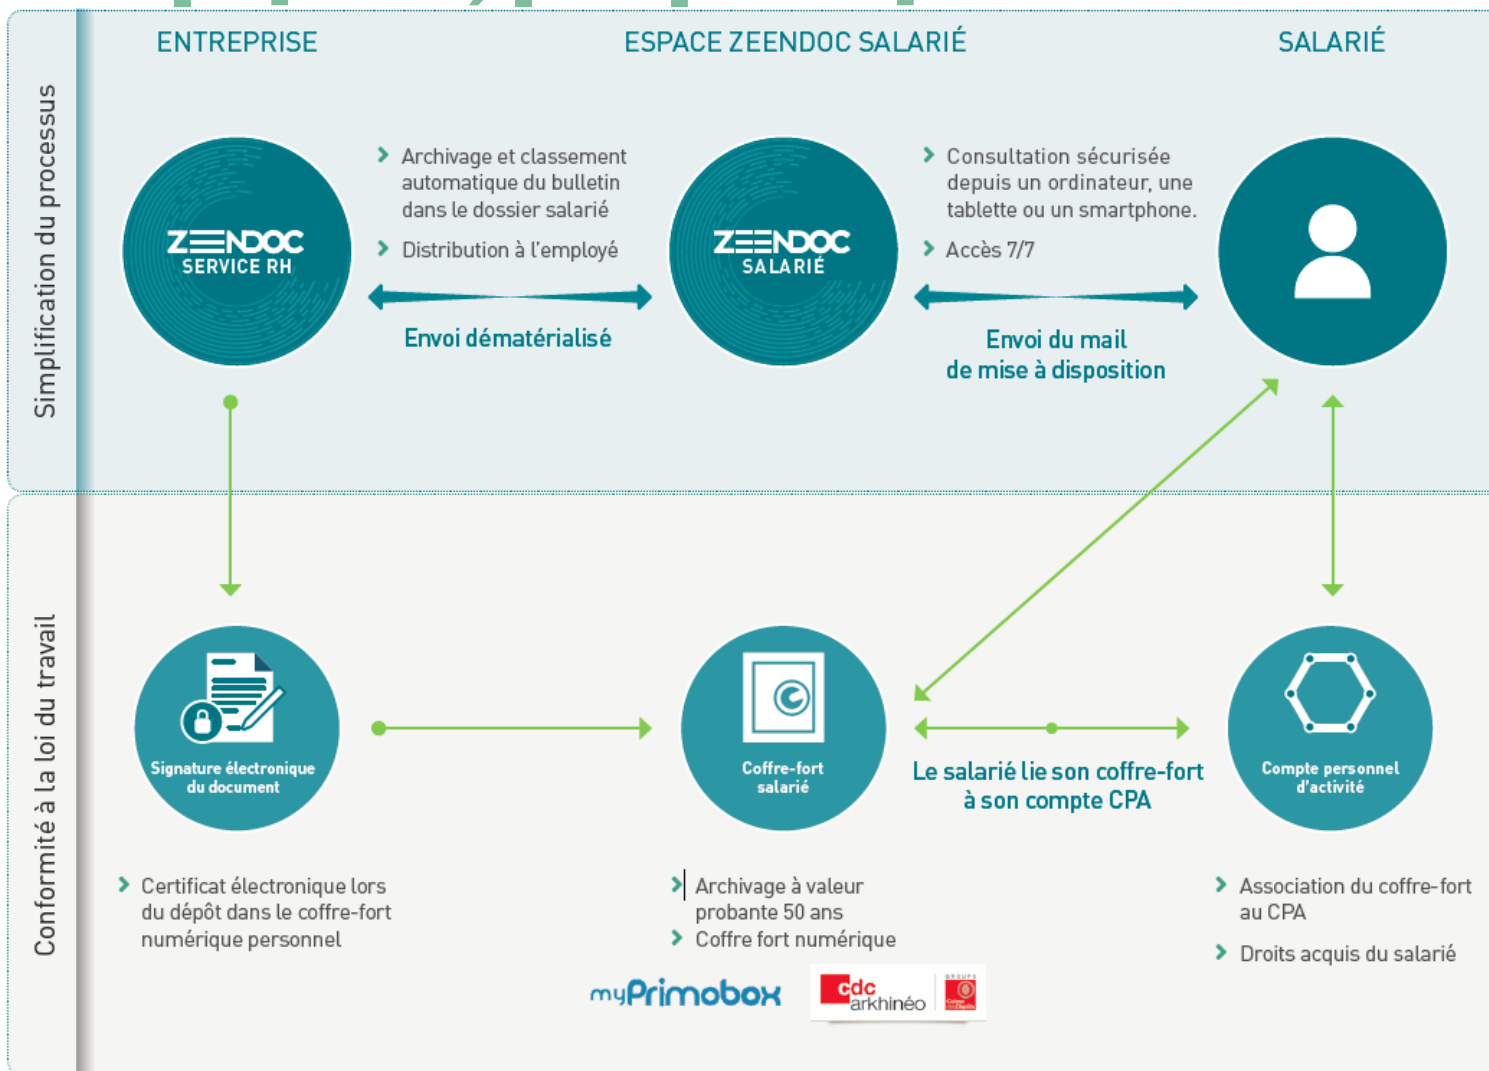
Simplification du processus

ENTREPRISE

ESPACE ZEENDOC SALARIÉ

SALARIÉ

ZEENDOC SERVICE RH

Archivage et classement automatique du bulletin dans le dossier salarié

Distribution à l'employé

Envoi dématérialisé

ZEENDOC SALARIÉ

Consultation sécurisée depuis un ordinateur, une tablette ou un smartphone.

Accès 7/7

Envoi du mail de mise à disposition

Conformité à la loi du travail

Signature électronique du document

Coffre-fort salarié

Le salarié lie son coffre-fort à son compte CPA

Compte personnel d'activité

Certificat électronique lors du dépôt dans le coffre-fort numérique personnel

Archivage à valeur probante 50 ans

Coffre fort numérique

Association du coffre-fort au CPA

Droits acquis du salarié

myPrimobox

cdc arkhinéo

GROUPE